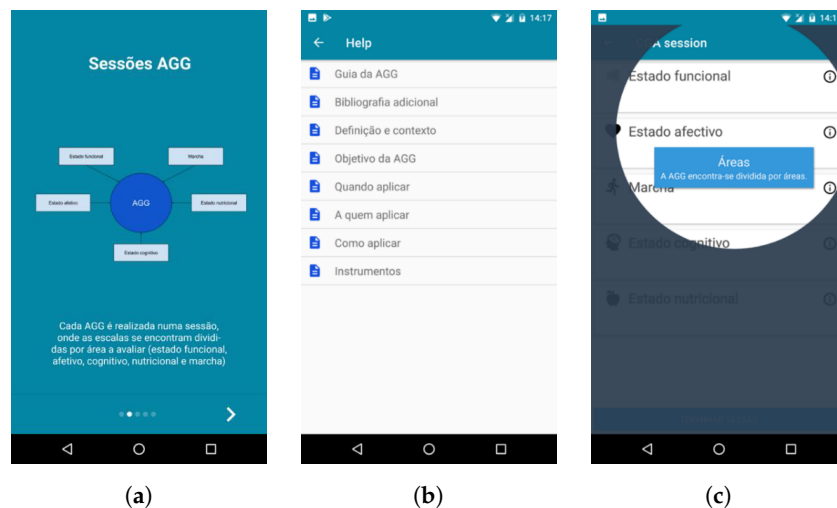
Sessões AGG

Estado funcional
Marcha
Estado afetivo
AGG
Estado nutricional
Estado cognitivo

Cada AGG é realizada numa sessão, onde as escalas se encontram divididas por área a avaliar (estado funcional, afetivo, cognitivo, nutricional e marcha)

(a)

14:17
Help
Guia da AGG
Bibliografia adicional
Definição e contexto
Objetivo da AGG
Quando aplicar
A quem aplicar
Como aplicar
Instrumentos

(b)

14:1
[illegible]A session
Estado funcional
Estado afectivo
Áreas
A AGG encontra-se dividida por áreas.
Marcha
Estado cognitivo
Estado nutricional

(c)